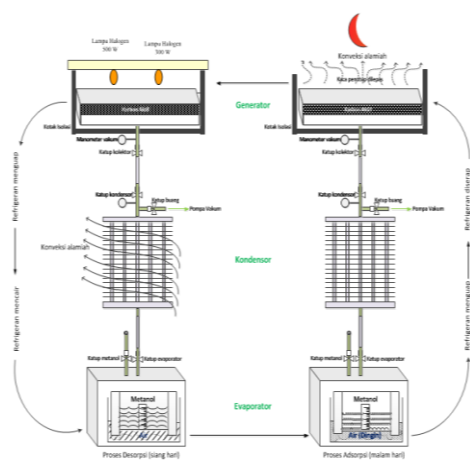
Lampu Halogen 500 W
Lampu Halogen 500 W
Konveksi alamiah
Kaca penutup (Beda)
Karbon Aktif
Karbon Aktif
Generator
Kotak isolasi
Kotak isolasi
Manometer vakum
Manometer vakum
Katup kolektor
Katup kolektor
Refrigeran menguap
Refrigeran diserap
Katup kondensor
Katup buang
Pompa Vakum
Katup kondensor
Katup buang
Pompa Vakum
Konveksi alamiah
Kondensor
Refrigeran mencair
Refrigeran menguap
Katup metanol
Katup evaporator
Katup metanol
Katup evaporator
Metanol
Metanol
Evaporator
Air
Air (Beku)
Proses Desorpsi (siang hari)
Proses Adsorpsi (malam hari)